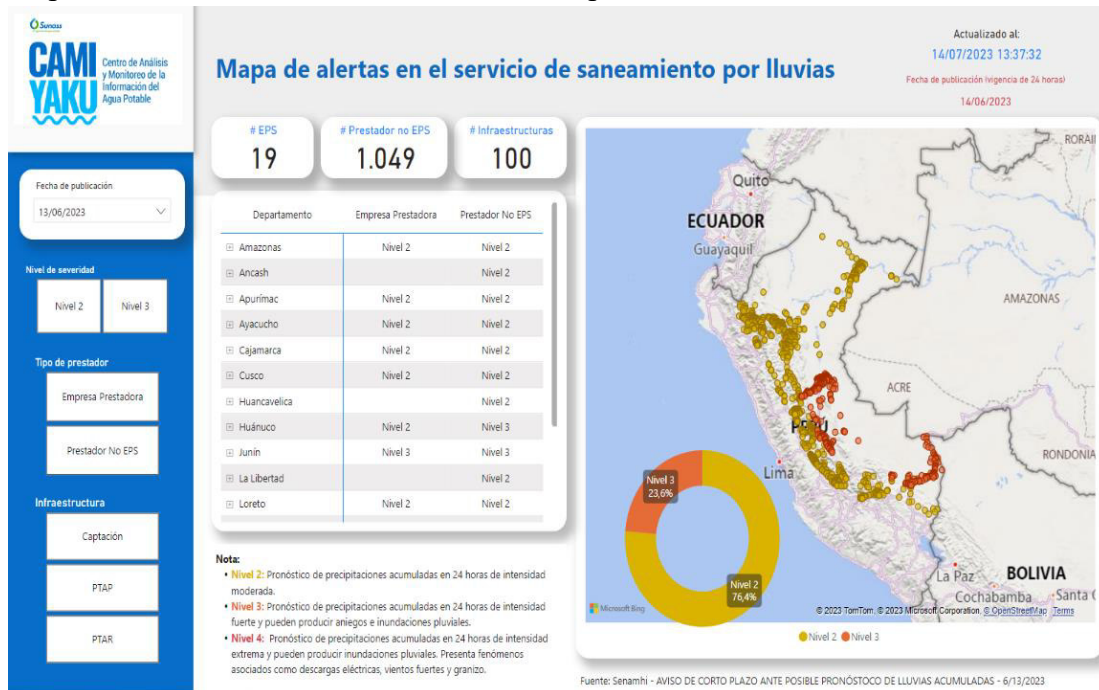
Sunass

CAMI YAKU Centro de Análisis y Monitoreo de la Información del Agua Potable

Mapa de alertas en el servicio de saneamiento por lluvias

Actualizado al:
14/07/2023 13:37:32
Fecha de publicación (vigencia de 24 horas)
14/06/2023

Fecha de publicación
13/06/2023

Nivel de severidad
Nivel 2
Nivel 3

Tipo de prestador
Empresa Prestadora
Prestador No EPS

Infraestructura
Captación
PTAP
PTAR

# EPS
19

# Prestador no EPS
1.049

# Infraestructuras
100

| Departamento | Empresa Prestadora | Prestador No EPS |
|---|---|---|
| ⊞ Amazonas | Nivel 2 | Nivel 2 |
| ⊞ Ancash | | Nivel 2 |
| ⊞ Apurímac | Nivel 2 | Nivel 2 |
| ⊞ Ayacucho | Nivel 2 | Nivel 2 |
| ⊞ Cajamarca | Nivel 2 | Nivel 2 |
| ⊞ Cusco | Nivel 2 | Nivel 2 |
| ⊞ Huancavelica | | Nivel 2 |
| ⊞ Huánuco | Nivel 2 | Nivel 3 |
| ⊞ Junín | Nivel 3 | Nivel 3 |
| ⊞ La Libertad | | Nivel 2 |
| ⊞ Loreto | Nivel 2 | Nivel 2 |

Nota:
• Nivel 2: Pronóstico de precipitaciones acumuladas en 24 horas de intensidad moderada.
• Nivel 3: Pronóstico de precipitaciones acumuladas en 24 horas de intensidad fuerte y pueden producir aniegos e inundaciones pluviales.
• Nivel 4: Pronóstico de precipitaciones acumuladas en 24 horas de intensidad extrema y pueden producir inundaciones pluviales. Presenta fenómenos asociados como descargas eléctricas, vientos fuertes y granizo.

Quito
ECUADOR
Guayaquil
RORAI
AMAZONAS
ACRE
PERÚ
Lima
RONDONIA
La Paz
BOLIVIA
Cochabamba
Santa C
Nivel 3 23,6%
Nivel 2 76,4%
Microsoft Bing
© 2023 TomTom, © 2023 Microsoft Corporation, © OpenStreetMap Terms
Nivel 2 Nivel 3

Fuente: Senamhi - AVISO DE CORTO PLAZO ANTE POSIBLE PRONÓSTOCO DE LLUVIAS ACUMULADAS - 6/13/2023